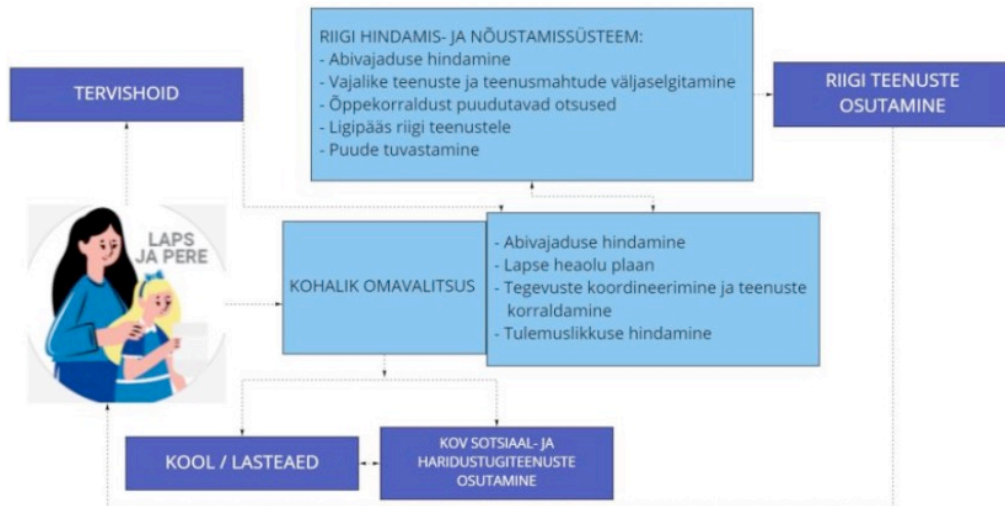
RIIGI HINDAMIS- JA NÕUSTAMISSÜSTEEM:
- Abivajaduse hindamine
- Vajalike teenuste ja teenusmahtude väljaselgitamine
- Õppekorraldust puudutavad otsused
- Ligipääs riigi teenustele
- Puude tuvastamine

TERVISHOID

RIIGI TEENUSTE OSUTAMINE

LAPS JA PERE

KOHALIK OMAVALITSUS

- Abivajaduse hindamine
- Lapse heaolu plaan
- Tegevuste koordineerimine ja teenuste korraldamine
- Tulemuslikkuse hindamine

KOOL / LASTEAED

KOV SOTSIAAL- JA HARIDUSTUGITEENUSTE OSUTAMINE